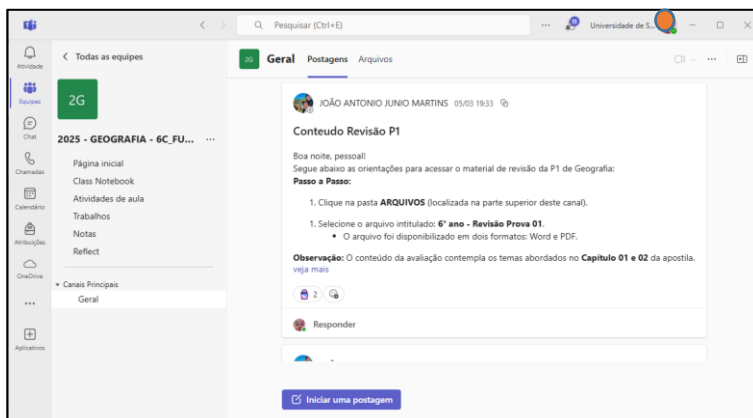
Pesquisar (Ctrl+E)

Universidade de S...

Atividade

Equipes

Chat

Chamadas

Calendário

Atribuições

OneDrive

...

Aplicativos

< Todas as equipes

2G

2025 - GEOGRAFIA - 6C_FU... ...

Página inicial

Class Notebook

Atividades de aula

Trabalhos

Notas

Reflect

Canais Principais

Geral

2G Geral Postagens Arquivos

JOÃO ANTONIO JUNIO MARTINS 05/03 19:33

Conteudo Revisão P1

Boa noite, pessoal!
Segue abaixo as orientações para acessar o material de revisão da P1 de Geografia:
**Passo a Passo:**

1. Clique na pasta **ARQUIVOS** (localizada na parte superior deste canal).

1. Selecione o arquivo intitulado: **6° ano - Revisão Prova 01**.
• O arquivo foi disponibilizado em dois formatos: Word e PDF.

**Observação:** O conteúdo da avaliação contempla os temas abordados no **Capítulo 01 e 02** da apostila.
veja mais

2

Responder

Iniciar uma postagem